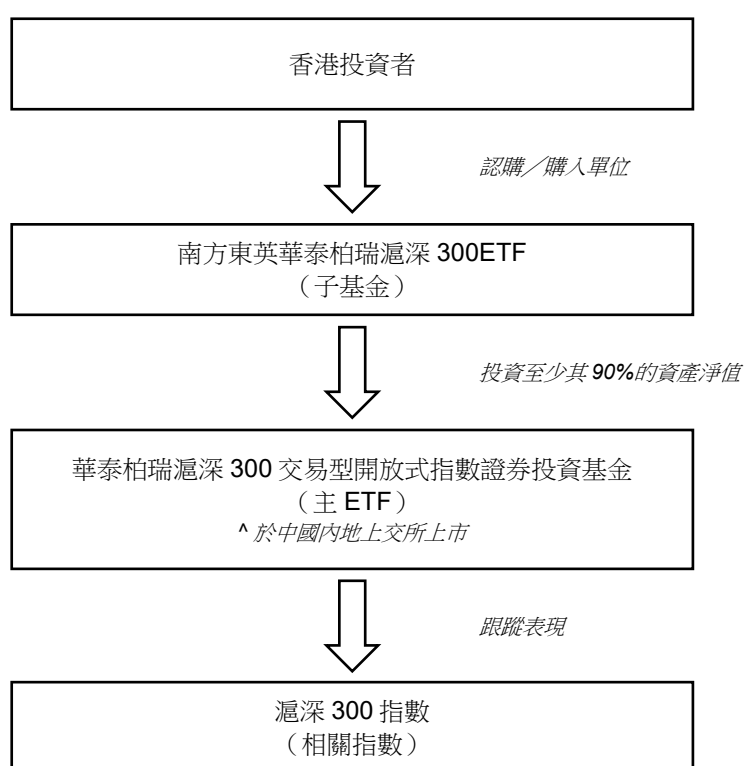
香港投資者

認購／購入單位

南方東英華泰柏瑞滬深 300ETF
（子基金）

投資至少其 90%的資產淨值

華泰柏瑞滬深 300 交易型開放式指數證券投資基金
（主 ETF）
^ 於中國內地上交所上市

跟蹤表現

滬深 300 指數
（相關指數）